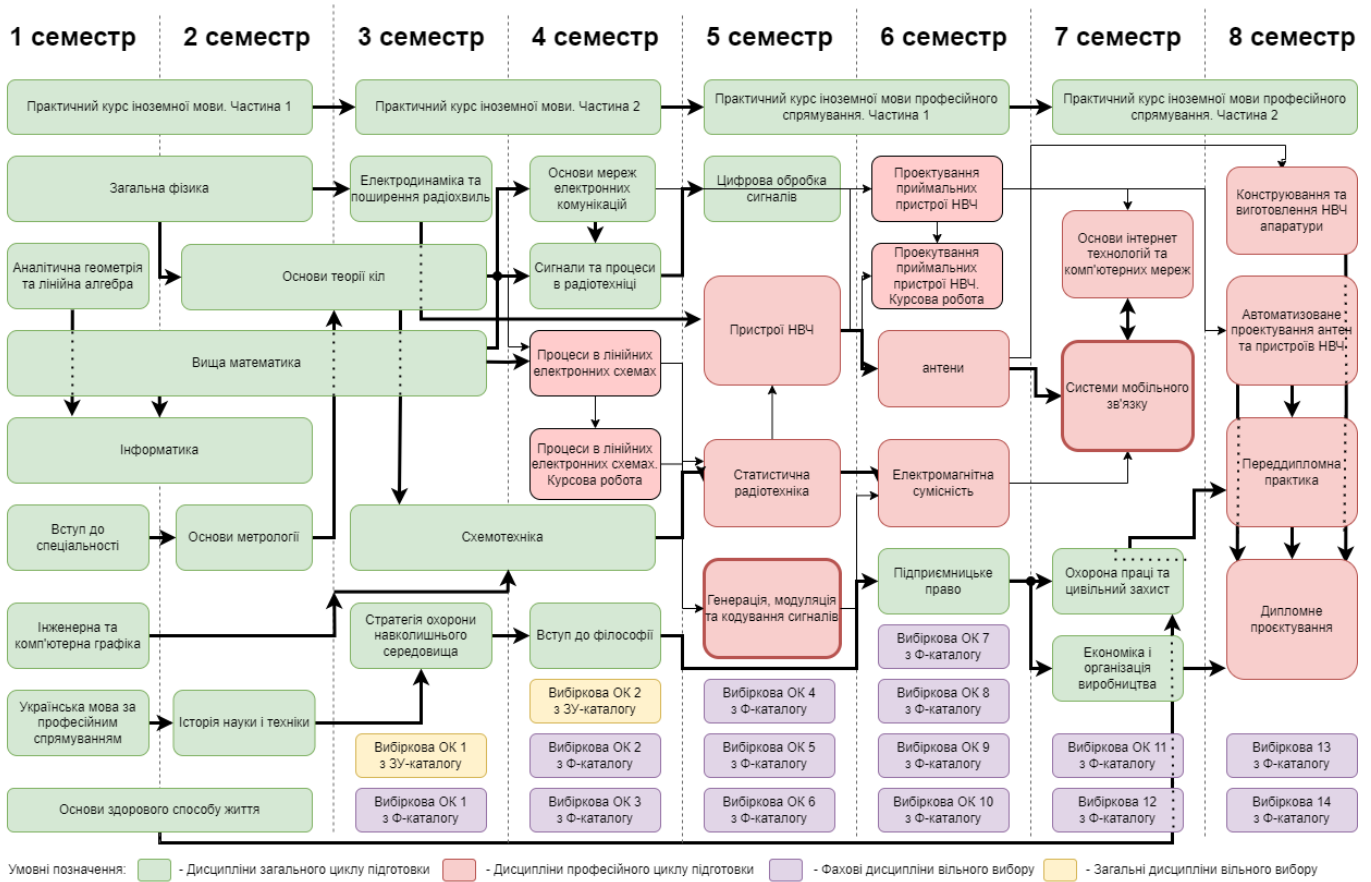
1 семестр
2 семестр
3 семестр
4 семестр
5 семестр
6 семестр
7 семестр
8 семестр

Практичний курс іноземної мови. Частина 1
Практичний курс іноземної мови. Частина 2
Практичний курс іноземної мови професійного спрямування. Частина 1
Практичний курс іноземної мови професійного спрямування. Частина 2

Загальна фізика
Електродинаміка та поширення радіохвиль
Основи мереж електронних комунікацій
Цифрова обробка сигналів
Проектування приймальних пристроїв НВЧ
Конструювання та виготовлення НВЧ апаратури

Аналітична геометрія та лінійна алгебра
Основи теорії кіл
Сигнали та процеси в радіотехніці
Проектування приймальних пристроїв НВЧ. Курсова робота
Основи інтернет технологій та комп'ютерних мереж

Пристрої НВЧ
Автоматизоване проектування антен та пристроїв НВЧ

Вища математика
Процеси в лінійних електронних схемах
антени
Системи мобільного зв'язку

Інформатика
Процеси в лінійних електронних схемах. Курсова робота
Статистична радіотехніка
Електромагнітна сумісність
Передипломна практика

Вступ до спеціальності
Основи метрології
Схемотехніка

Генерація, модуляція та кодування сигналів
Підприємницьке право
Охорона праці та цивільний захист
Дипломне проектування

Інженерна та комп'ютерна графіка
Стратегія охорони навколишнього середовища
Вступ до філософії
Вибіркова ОК 7 з Ф-каталогу
Економіка і організація виробництва

Українська мова за професійним спрямуванням
Історія науки і техніки
Вибіркова ОК 2 з ЗУ-каталогу
Вибіркова ОК 4 з Ф-каталогу
Вибіркова ОК 8 з Ф-каталогу

Вибіркова ОК 1 з ЗУ-каталогу
Вибіркова ОК 2 з Ф-каталогу
Вибіркова ОК 5 з Ф-каталогу
Вибіркова ОК 9 з Ф-каталогу
Вибіркова ОК 11 з Ф-каталогу
Вибіркова 13 з Ф-каталогу

Основи здорового способу життя
Вибіркова ОК 1 з Ф-каталогу
Вибіркова ОК 3 з Ф-каталогу
Вибіркова ОК 6 з Ф-каталогу
Вибіркова ОК 10 з Ф-каталогу
Вибіркова 12 з Ф-каталогу
Вибіркова 14 з Ф-каталогу

Умовні позначення: - Дисципліни загального циклу підготовки - Дисципліни професійного циклу підготовки - Фахові дисципліни вільного вибору - Загальні дисципліни вільного вибору